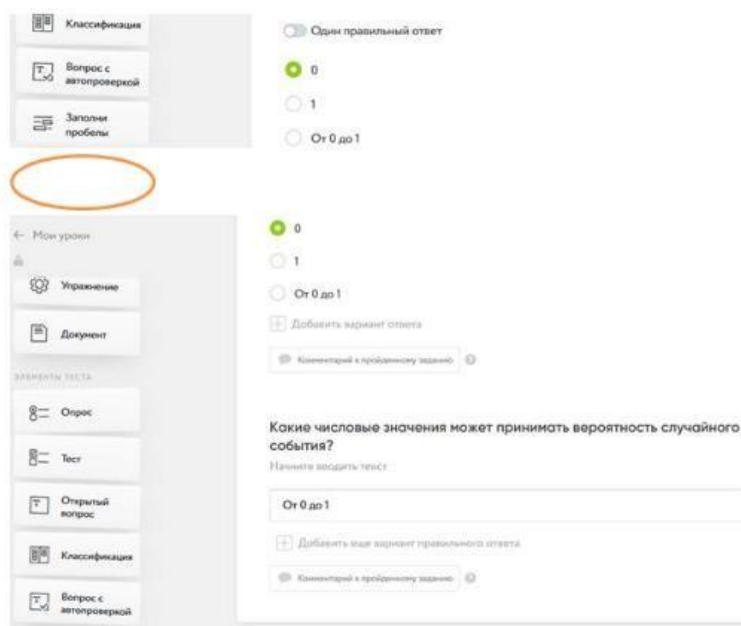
Классификация

Вопрос с автопроверкой

Заполни пробелы

Один правильный ответ

0

1

От 0 до 1

← Мои уроки

Упражнение

Документ

ЭЛЕМЕНТЫ ТЕСТА

Опрос

Тест

Открытый вопрос

Классификация

Вопрос с автопроверкой

0

1

От 0 до 1

Добавить вариант ответа

Комментарий к пройденному заданию

Какие числовые значения может принимать вероятность случайного события?

Начните вводить текст

От 0 до 1

Добавить еще вариант правильного ответа

Комментарий к пройденному заданию